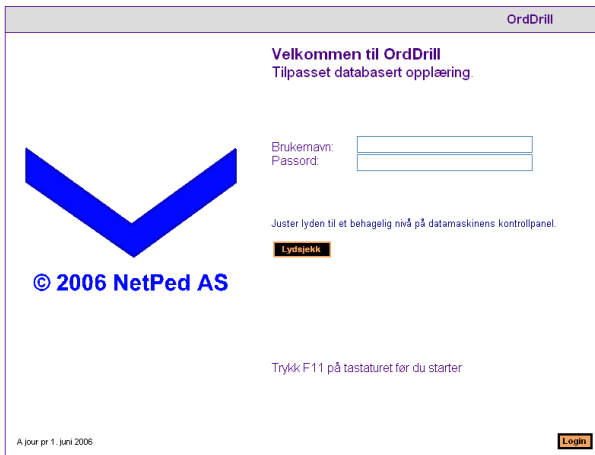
OrdDrill

Velkommen til OrdDrill
Tilpasset databasert opplæring.

Brukernavn:
Passord:

Juster lyden til et behagelig nivå på datamaskinens kontrollpanel.

Lydsjekk

© 2006 NetPed AS

Trykk F11 på tastaturet før du starter

A jour pr 1. juni 2006

Login